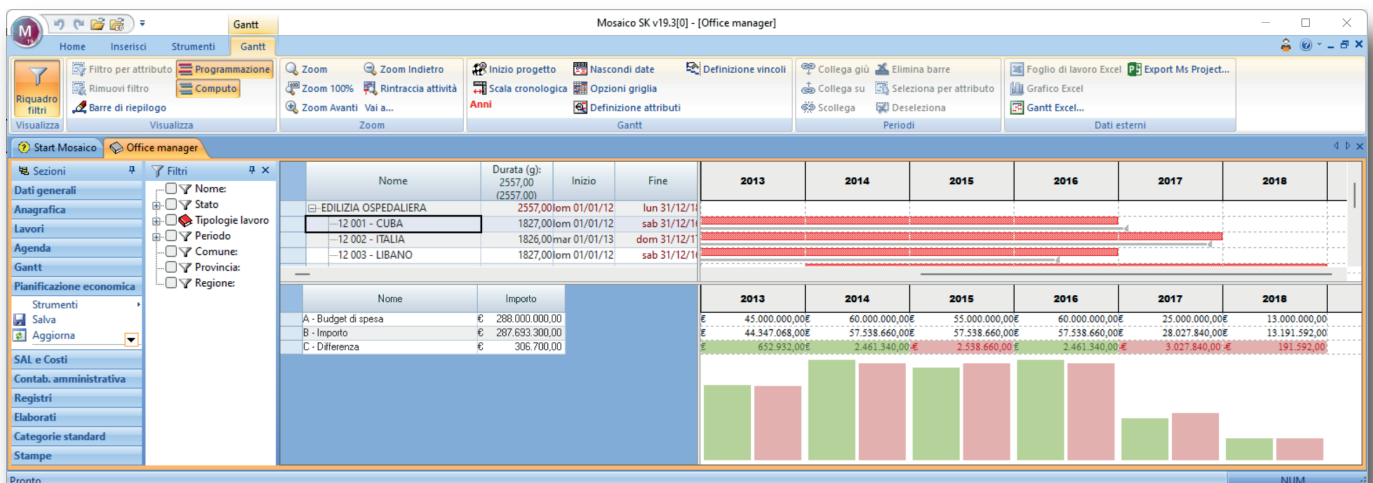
Gantt

Mosaico SK v19.3[0] - [Office manager]

Home Inserisci Strumenti Gantt

Riquadro filtri
Filtro per attributo
Rimuovi filtro
Barre di riepilogo
Programmazione
Computo
Visualizza
Visualizza

Zoom
Zoom 100%
Zoom Avanti
Zoom Indietro
Rintraccia attività
Vai a...
Zoom

Inizio progetto
Scala cronologica
Anni
Nascondi date
Opzioni griglia
Definizione attributi
Definizione vincoli
Gantt

Collega giù
Collega su
Scollega
Elimina barre
Seleziona per attributo
Deseleziona
Periodi

Foglio di lavoro Excel
Grafico Excel
Gantt Excel...
Export Ms Project...
Dati esterni

Start Mosaico
Office manager

Sezioni
Dati generali
Anagrafica
Lavori
Agenda
Gantt
Pianificazione economica
Strumenti
Salva
Aggiorna
SAL e Costi
Contab. amministrativa
Registri
Elaborati
Categorie standard
Stampe

Filtri
Nome:
Stato
Tipologie lavoro
Periodo
Comune:
Provincia:
Regione:

| Nome | Durata (g): 2557,00 (2557,00) | Inizio | Fine |
|---|---|---|---|
| EDILIZIA OSPEDALIERA | 2557,00 | lun 01/01/12 | lun 31/12/1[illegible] |
| 12 001 - CUBA | 1827,00 | lun 01/01/12 | sab 31/12/1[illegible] |
| 12 002 - ITALIA | 1826,00 | mar 01/01/13 | dom 31/12/1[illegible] |
| 12 003 - LIBANO | 1827,00 | lun 01/01/12 | sab 31/12/1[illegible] |

2013 2014 2015 2016 2017 2018

| Nome | Importo |
|---|---|
| A - Budget di spesa | € 288.000.000,00 |
| B - Importo | € 287.693.300,00 |
| C - Differenza | € 306.700,00 |

| 2013 | 2014 | 2015 | 2016 | 2017 | 2018 |
|---|---|---|---|---|---|
| € 45.000.000,00€ | 60.000.000,00€ | 55.000.000,00€ | 60.000.000,00€ | 25.000.000,00€ | 13.000.000,00 |
| € 44.347.068,00€ | 57.538.660,00€ | 57.538.660,00€ | 57.538.660,00€ | 28.027.840,00€ | 13.191.592,00 |
| € 652.932,00€ | 2.461.340,00€ | 2.538.660,00€ | 2.461.340,00€ | 3.027.840,00 -€ | 191.592,00 |

Pronto
NUM